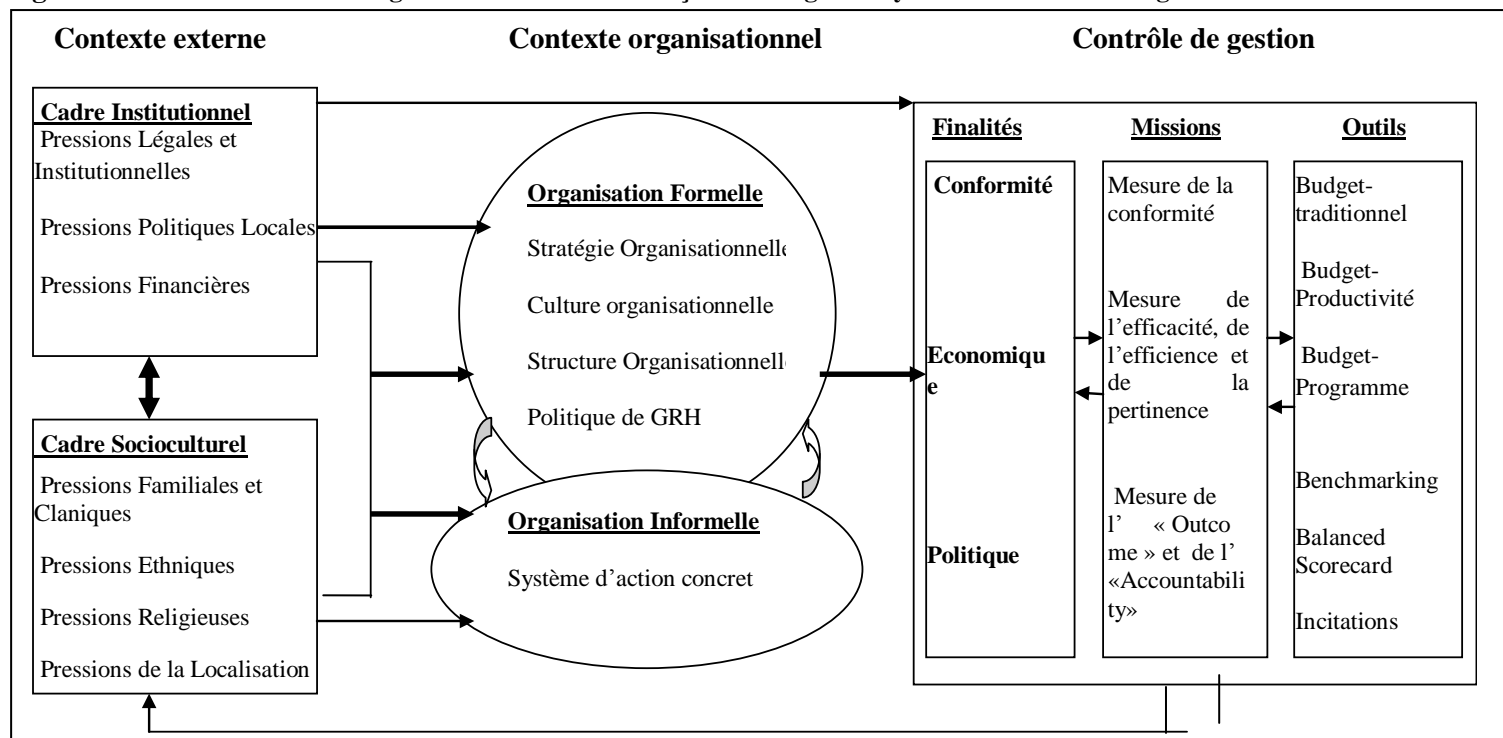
Contexte externe

Contexte organisationnel

Contrôle de gestion

Cadre Institutionnel
Pressions Légales et Institutionnelles

Pressions Politiques Locales

Pressions Financières

Cadre Socioculturel
Pressions Familiales et Claniques

Pressions Ethniques

Pressions Religieuses

Pressions de la Localisation

Organisation Formelle
Stratégie Organisationnelle

Culture organisationnelle

Structure Organisationnelle

Politique de GRH

Organisation Informelle
Système d'action concret

Finalités

Conformité

Economique

Politique

Missions

Mesure de la conformité

Mesure de l'efficacité, de l'efficience et de la pertinence

Mesure de l' « Outcome » et de l' «Accountability»

Outils

Budget-traditionnel

Budget-Productivité

Budget-Programme

Benchmarking

Balanced Scorecard

Incitations